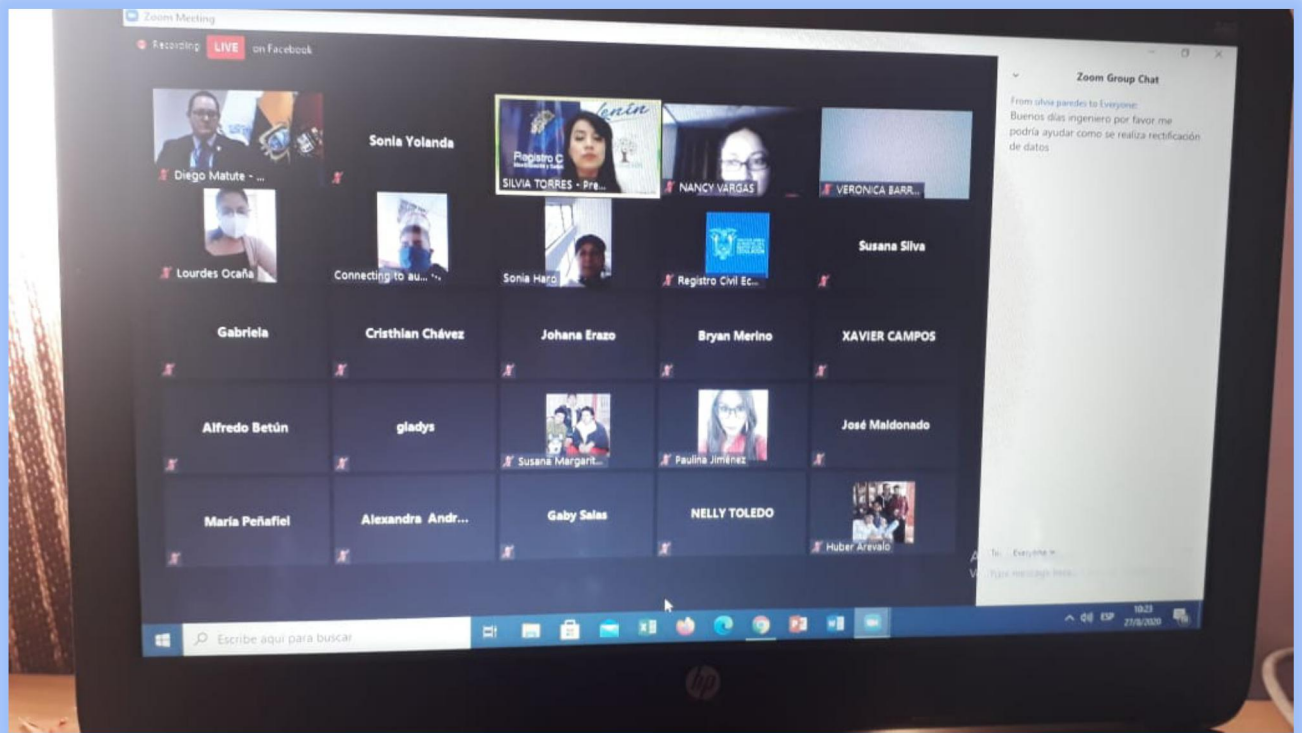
Zoom Meeting

Recording LIVE on Facebook

Diego Matute - ...

Sonia Yolanda

Registro C

SILVIA TORRES - Pre...

NANCY VARGAS

VERONICA BARR...

Lourdes Ocaña

Connecting to au...

Sonia Haro

Registro Civil Ec...

Susana Silva

Gabriela

Cristhian Chávez

Johana Erazo

Bryan Merino

XAVIER CAMPOS

Alfredo Betún

gladys

Susana Margarit...

Paulina Jiménez

José Maldonado

María Peñafiel

Alexandra Andr...

Gaby Salas

NELLY TOLEDO

Huber Arevalo

Zoom Group Chat

From silvia paredes to Everyone:
Buenos días ingeniero por favor me podría ayudar como se realiza rectificación de datos

To: Everyone

Type message here...

Escribe aquí para buscar

ESP

10:23
27/8/2020

hp